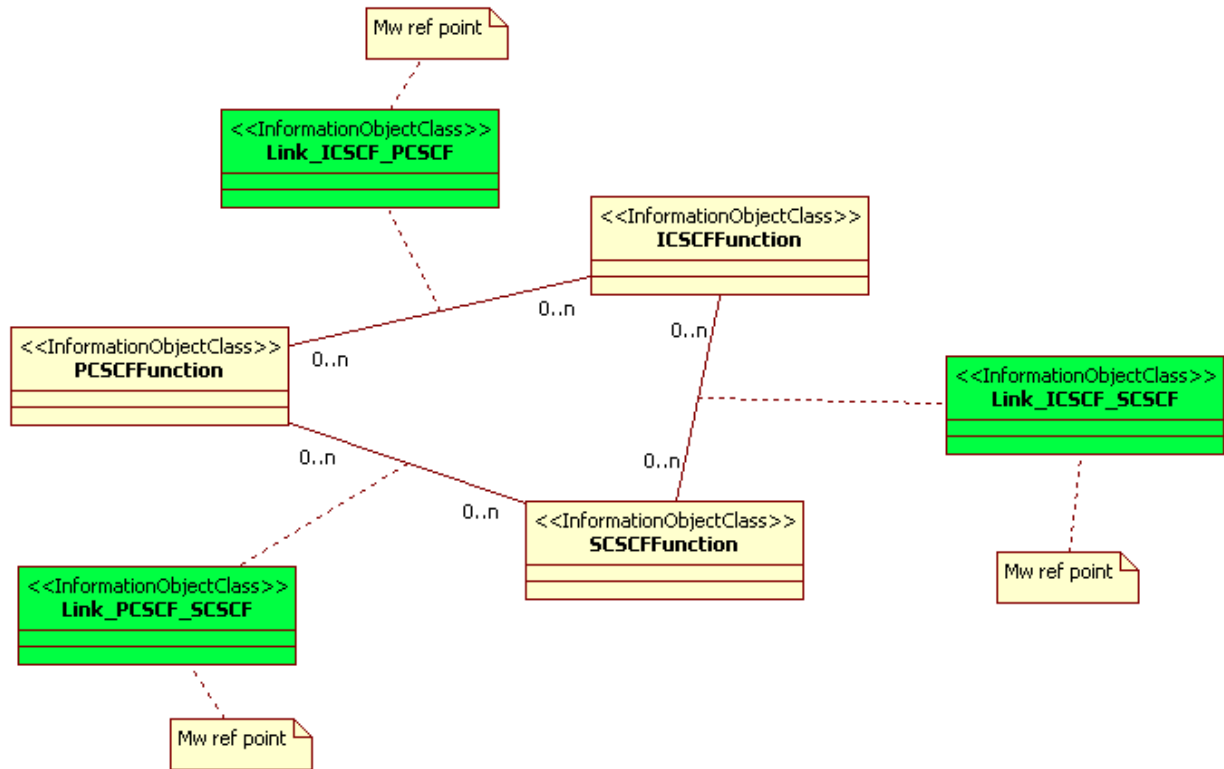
Mw ref point

<<InformationObjectClass>>
Link_ICSCF_PCSCF

<<InformationObjectClass>>
ICSCFFunction

0..n

<<InformationObjectClass>>
PCSCFFunction

0..n

0..n

<<InformationObjectClass>>
Link_ICSCF_SCSCF

0..n

0..n

0..n

<<InformationObjectClass>>
SCSCFFunction

<<InformationObjectClass>>
Link_PCSCF_SCSCF

Mw ref point

Mw ref point